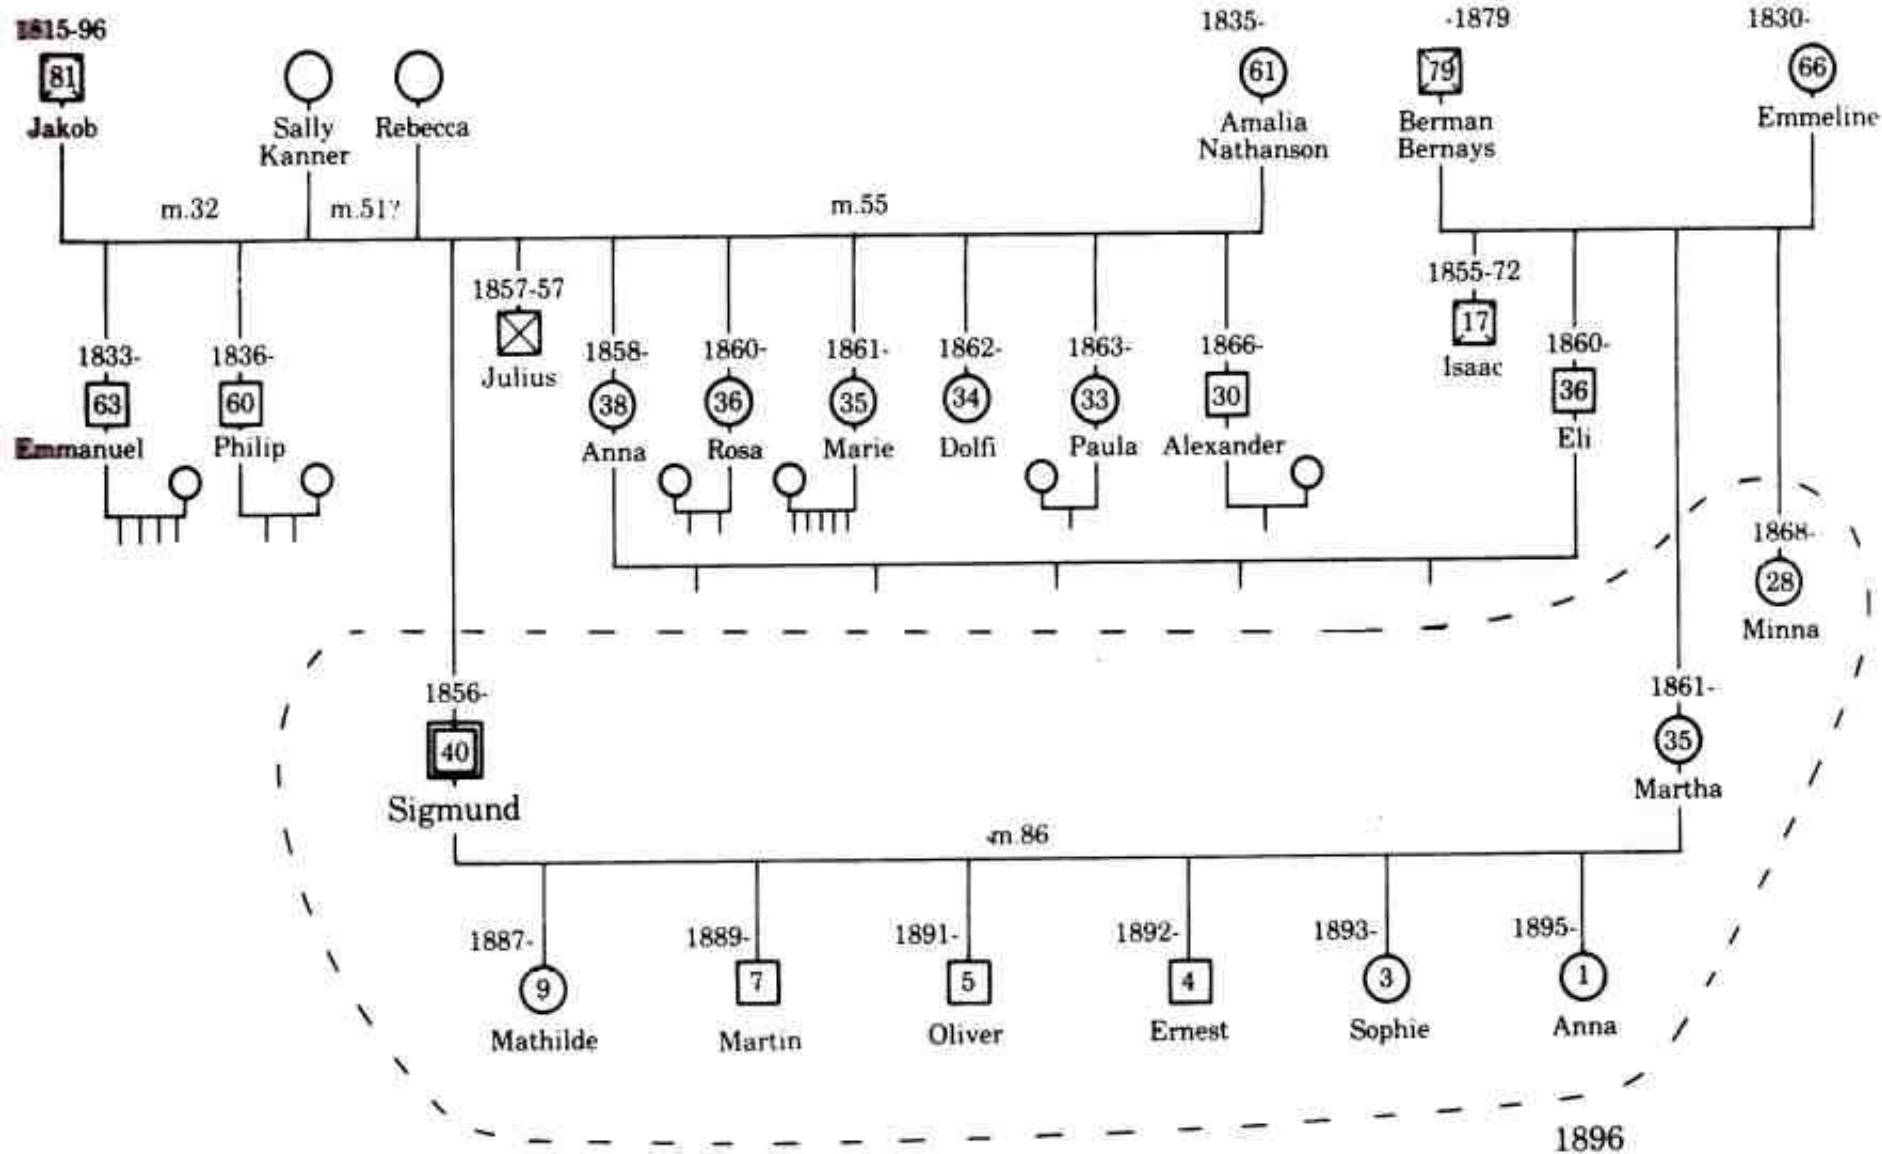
1815-96
81
Jakob

Sally Kanner

Rebecca

1835-
61
Amalia Nathanson

-1879
79
Berman Bernays

1830-
66
Emmeline

m.32
m.51?
m.55

1833-
63
Emmanuel

1836-
60
Philip

1857-57
Julius

1858-
38
Anna

1860-
36
Rosa

1861-
35
Marie

1862-
34
Dolfi

1863-
33
Paula

1866-
30
Alexander

1855-72
17
Isaac

1860-
36
Eli

1868-
28
Minna

1856-
40
Sigmund

1861-
35
Martha

m.86

1887-
9
Mathilde

1889-
7
Martin

1891-
5
Oliver

1892-
4
Ernest

1893-
3
Sophie

1895-
1
Anna

1896